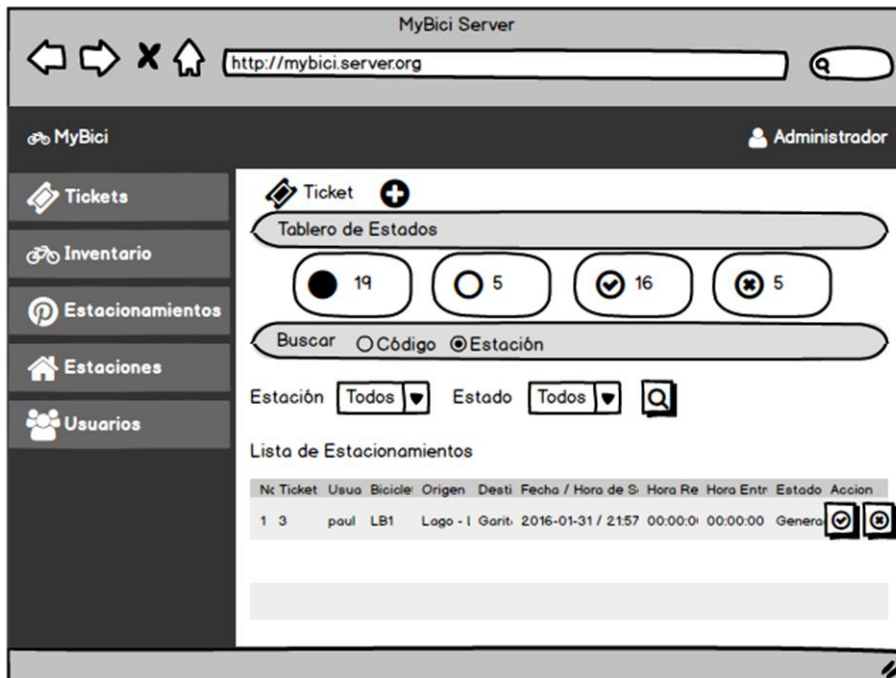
MyBici Server

http://mybici.server.org

MyBici

Administrador

Tickets

Inventario

Estacionamientos

Estaciones

Usuarios

Ticket

Tablero de Estados

19

5

16

5

Buscar Código Estación

Estación Todos Estado Todos

Lista de Estacionamientos

| Nc | Ticket | Usua | Biciclе | Origen | Desti | Fecha / Hora de S | Hora Re | Hora Entr | Estado | Accion |
|---|---|---|---|---|---|---|---|---|---|---|
| 1 | 3 | paul | LB1 | Lago - I | Garit | 2016-01-31 / 21:57 | 00:00:0 | 00:00:00 | Genera | |